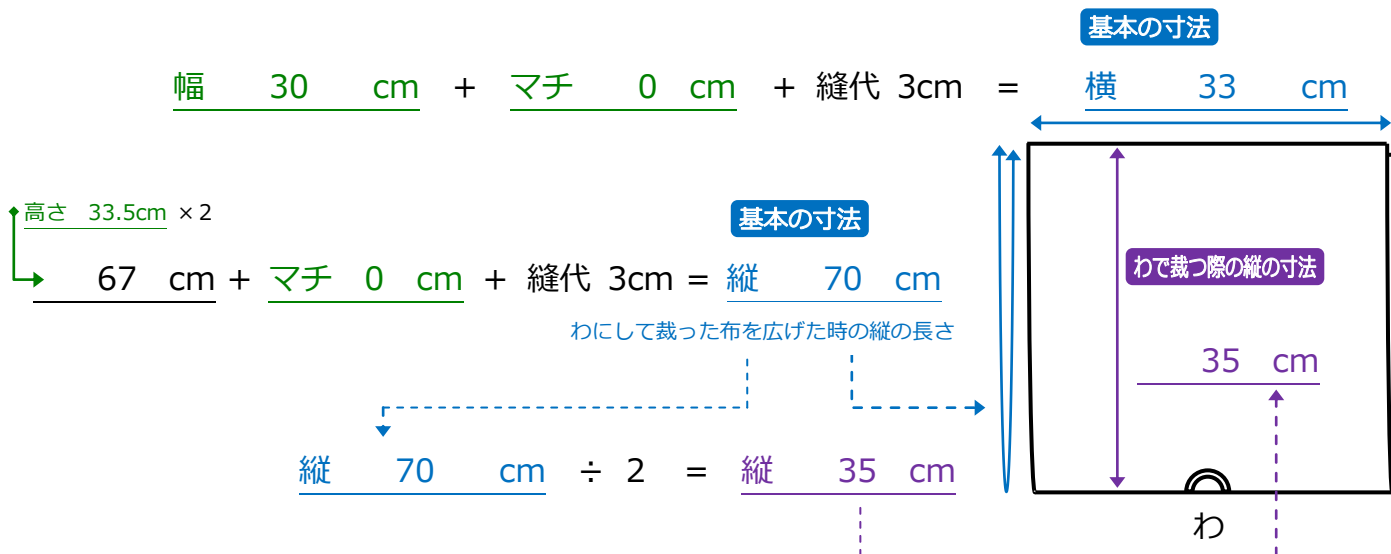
基本の寸法

幅 30 cm + マチ 0 cm + 縫代 3cm = 横 33 cm

高さ 33.5cm ×2

基本の寸法

67 cm + マチ 0 cm + 縫代 3cm = 縦 70 cm

わにして裁った布を広げた時の縦の長さ

わで裁つ際の縦の寸法

35 cm

縦 70 cm ÷ 2 = 縦 35 cm

わ